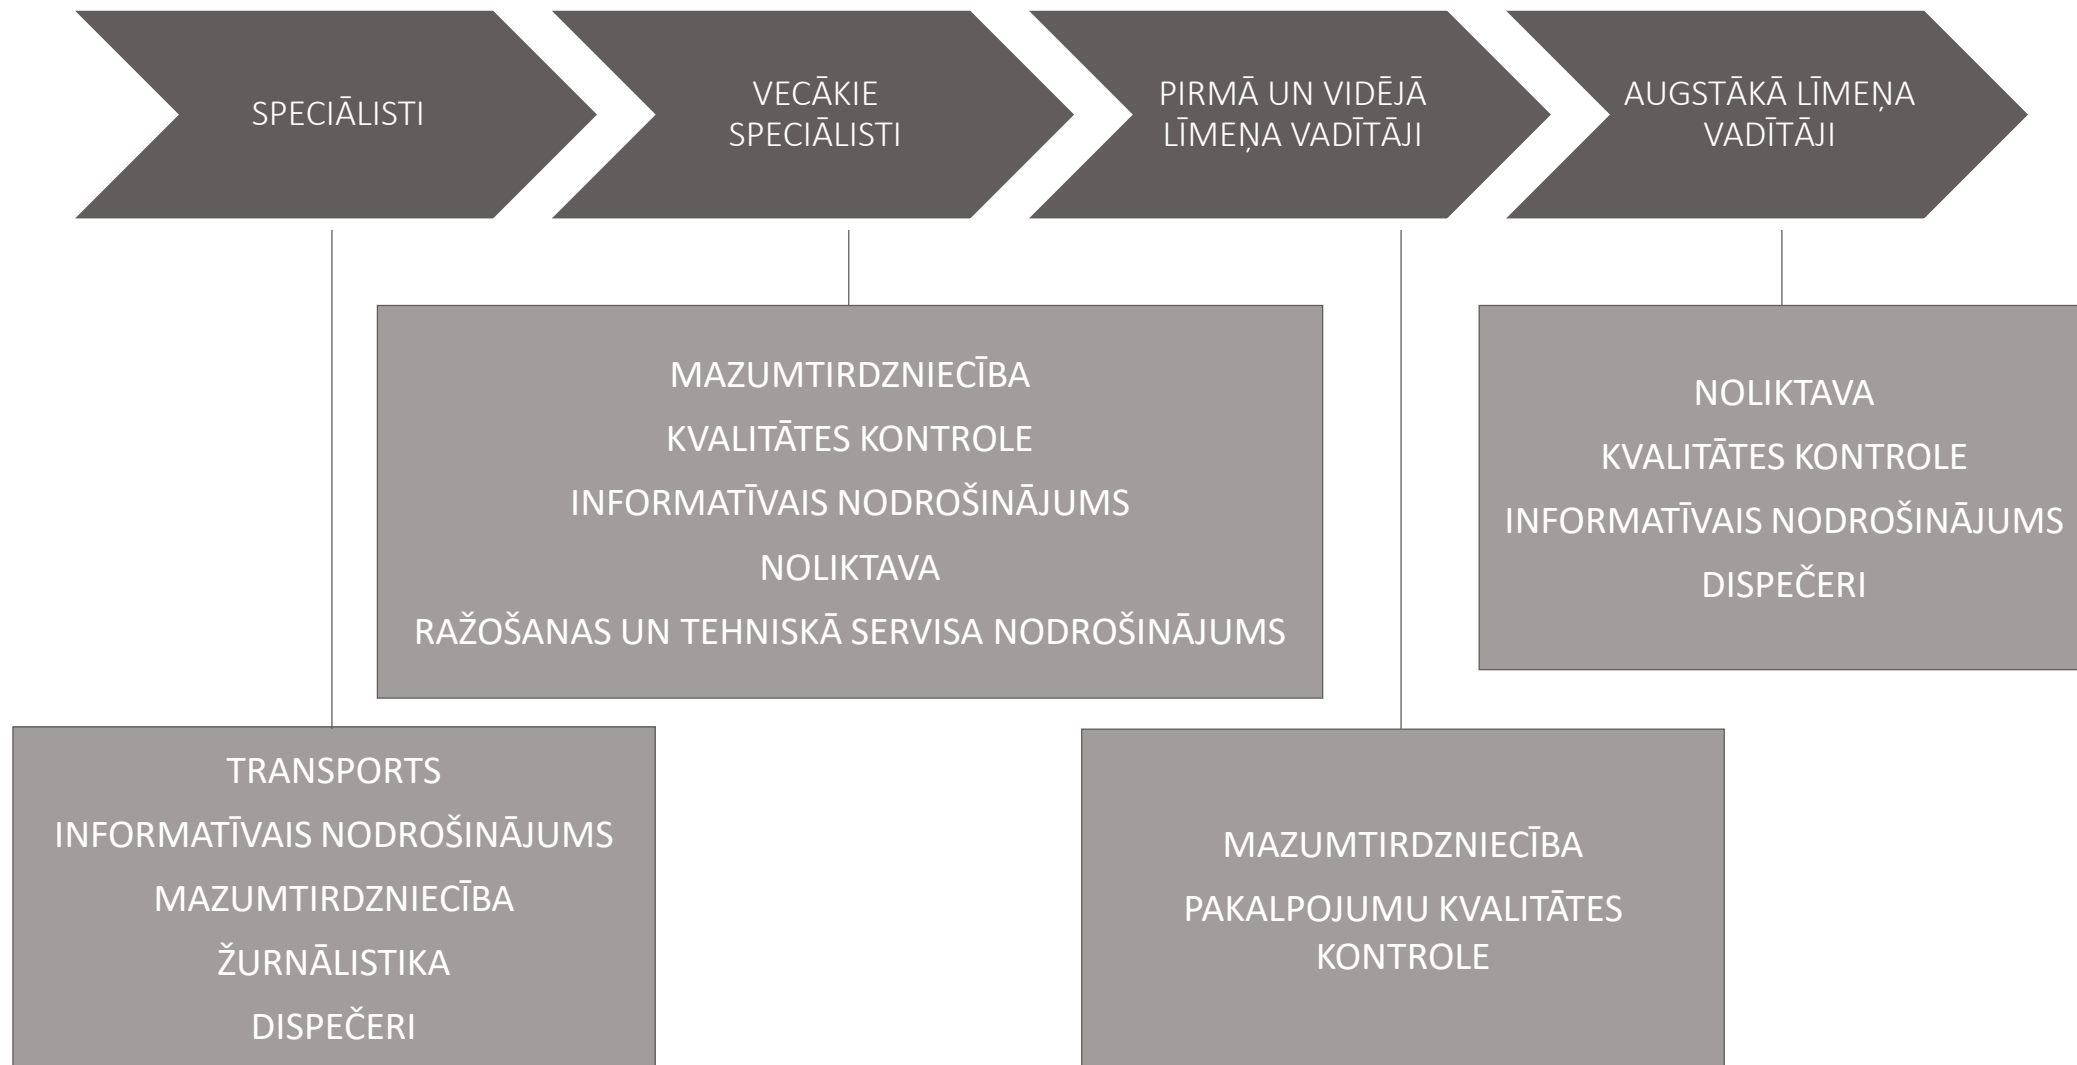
SPECIĀLISTI

VECĀKIE SPECIĀLISTI

PIRMĀ UN VIDĒJĀ LĪMEŅA VADĪTĀJI

AUGSTĀKĀ LĪMEŅA VADĪTĀJI

MAZUMTIRDZNIECĪBA
KVALITĀTES KONTROLE
INFORMATĪVAIS NODROŠINĀJUMS
NOLIKTAVA
RAŽOŠANAS UN TEHNISKĀ SERVISA NODROŠINĀJUMS

NOLIKTAVA
KVALITĀTES KONTROLE
INFORMATĪVAIS NODROŠINĀJUMS
DISPEČERI

TRANSPORTS
INFORMATĪVAIS NODROŠINĀJUMS
MAZUMTIRDZNIECĪBA
ŽURNĀLISTIKA
DISPEČERI

MAZUMTIRDZNIECĪBA
PAKALPOJUMU KVALITĀTES KONTROLE